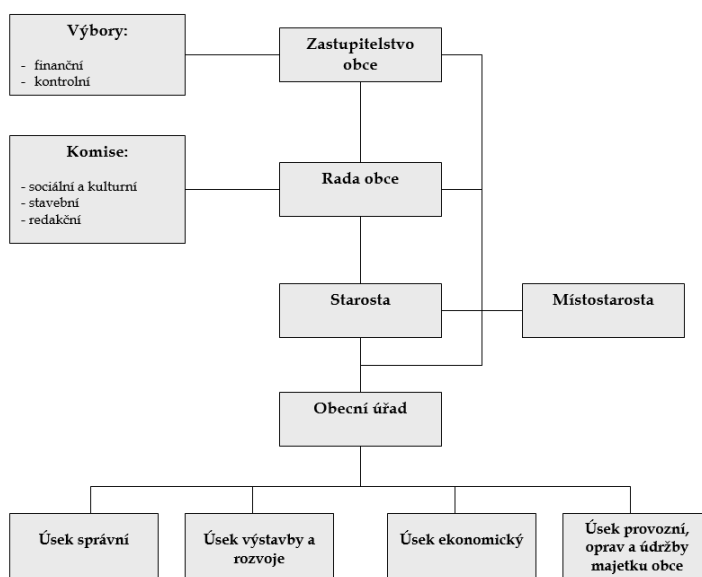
Výbory:

- finanční
- kontrolní

Zastupitelstvo obce

Komise:

- sociální a kulturní
- stavební
- redakční

Rada obce

Starosta

Místostarosta

Obecní úřad

Úsek správní

Úsek výstavby a rozvoje

Úsek ekonomický

Úsek provozní, oprav a údržby majetku obce